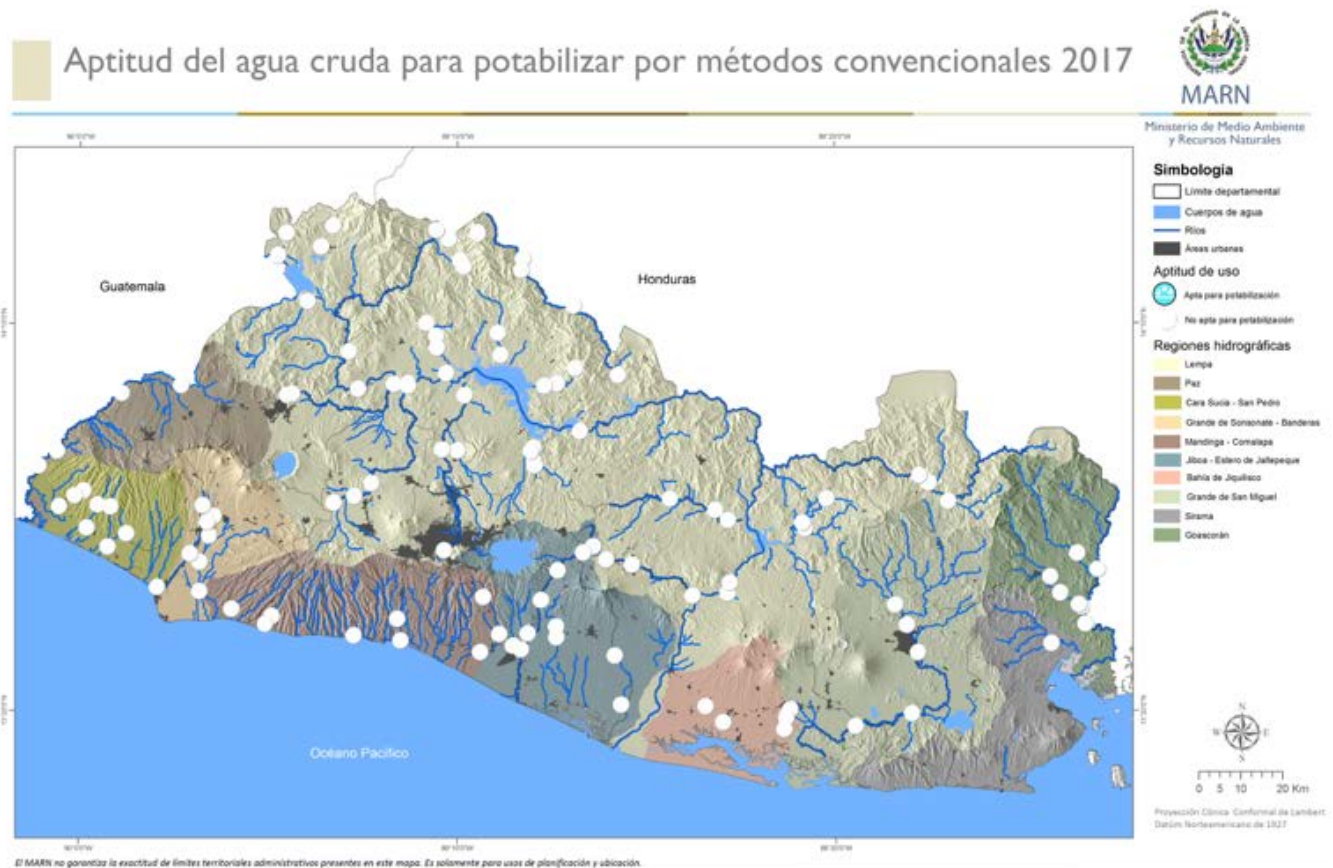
Aptitud del agua cruda para potabilizar por métodos convencionales 2017

MARN
Ministerio de Medio Ambiente y Recursos Naturales

Simbología
Límite departamental
Cuerpos de agua
Ríos
Áreas urbanas
Aptitud de uso
Apta para potabilización
No apta para potabilización
Regiones hidrográficas
Lempa
Paz
Cara Sucia - San Pedro
Grande de Sonsonate - Banderas
Mandinga - Comalapa
Jiboa - Estero de Jaltepeque
Bahía de Jiquilisco
Grande de San Miguel
Sirama
Goascorán

Guatemala
Honduras
Océano Pacífico

N
S
W
E
0 5 10 20 Km

Proyección Cónica Conformal de Lambert
Datum Norteamericano de 1927

El MARN no garantiza la exactitud de límites territoriales administrativos presentes en este mapa. Es solamente para usos de planificación y ubicación.